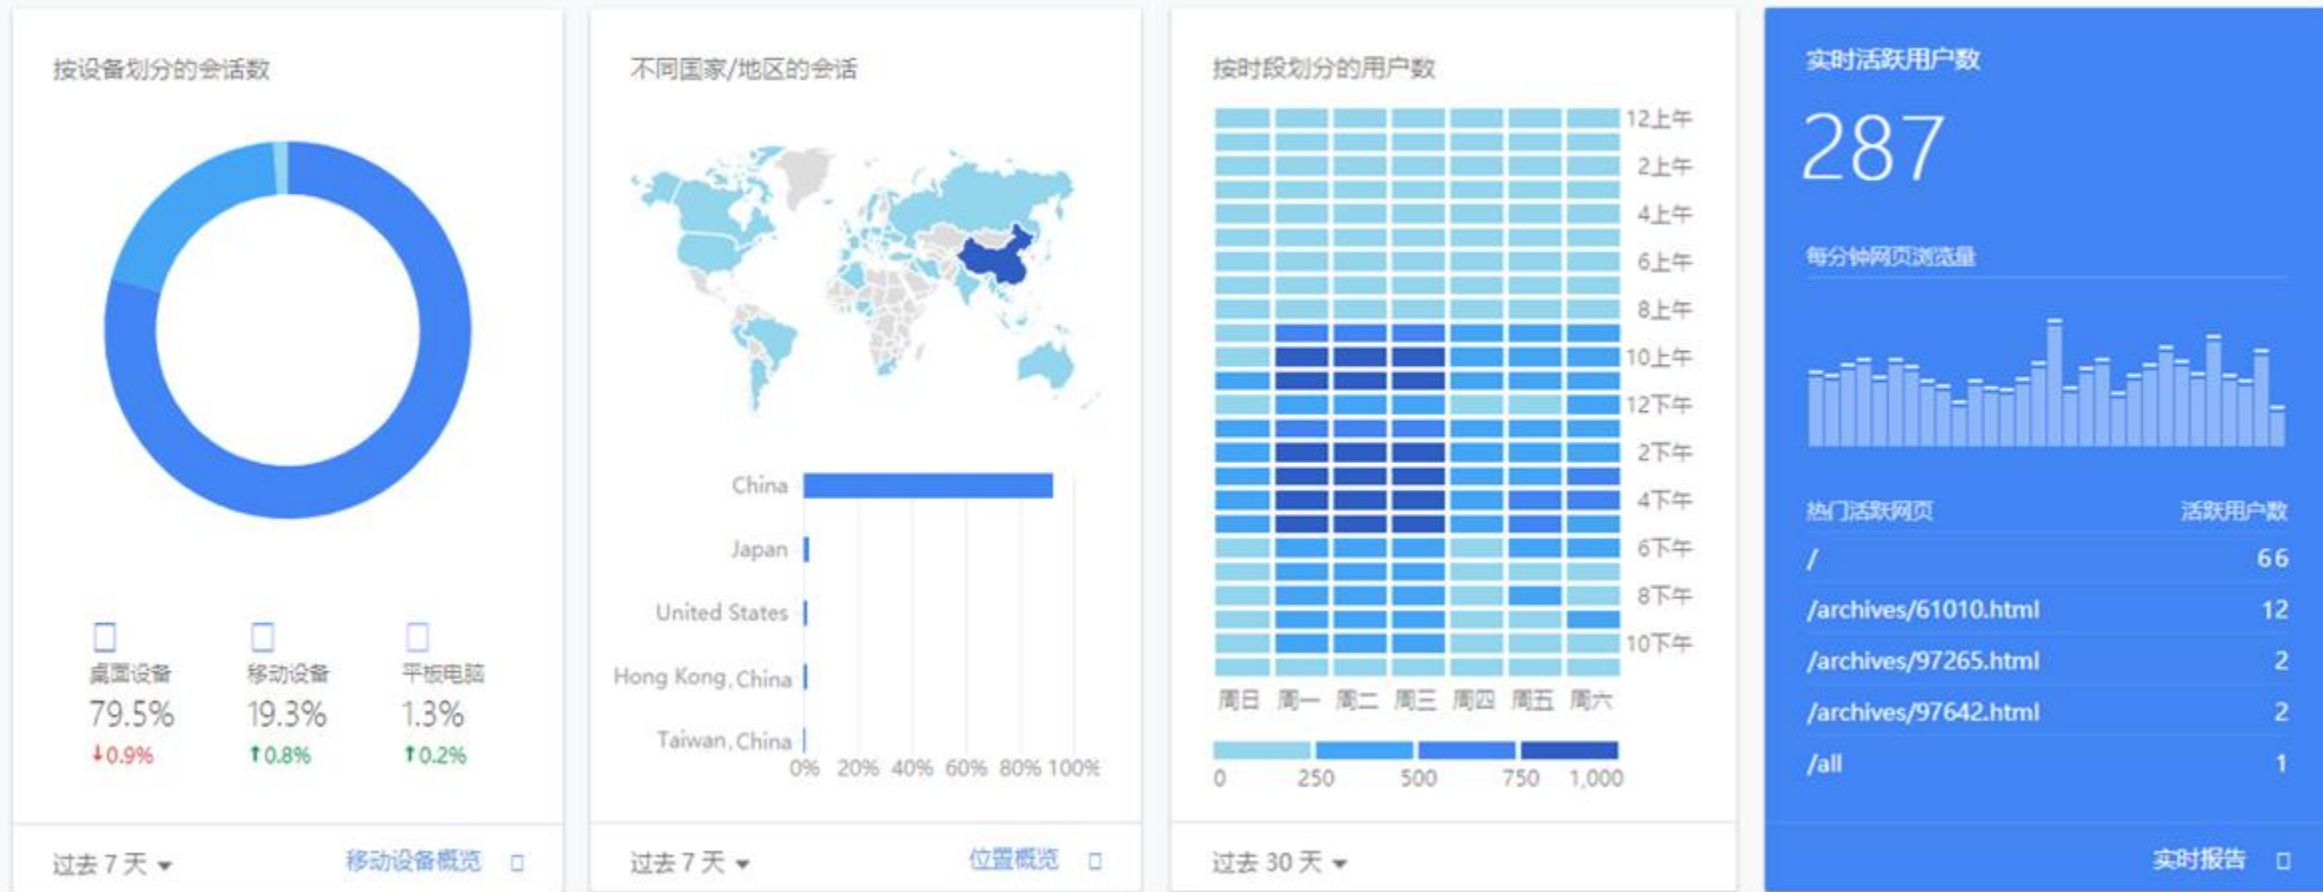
按设备划分的会话数

桌面设备
79.5%
↓0.9%

移动设备
19.3%
↑0.8%

平板电脑
1.3%
↑0.2%

过去 7 天 ▾
移动设备概览

不同国家/地区的会话

China
Japan
United States
Hong Kong, China
Taiwan, China

0% 20% 40% 60% 80% 100%

过去 7 天 ▾
位置概览

按时段划分的用户数

12上午
2上午
4上午
6上午
8上午
10上午
12下午
2下午
4下午
6下午
8下午
10下午

周日 周一 周二 周三 周四 周五 周六

0 250 500 750 1,000

过去 30 天 ▾

实时活跃用户数
287
每分钟网页浏览量

| 热门活跃网页 | 活跃用户数 |
|---|---|
| / | 66 |
| /archives/61010.html | 12 |
| /archives/97265.html | 2 |
| /archives/97642.html | 2 |
| /all | 1 |

实时报告